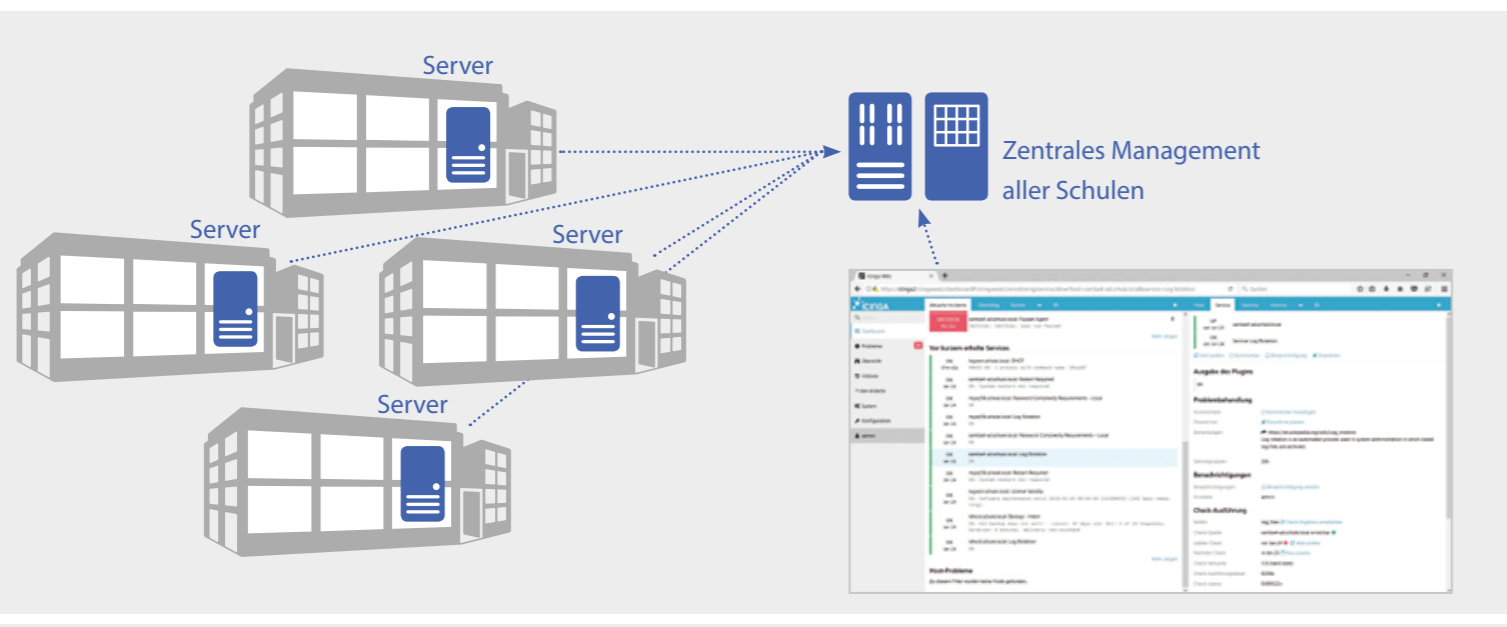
Server

Server

Server

Server

Zentrales Management aller Schulen

ICINGA

Dashboard

Vor kurzem erholte Services

Host-Probleme

Ausgabe des Plugins

Problembehandlung

Benachrichtigungen

Check Ausführung